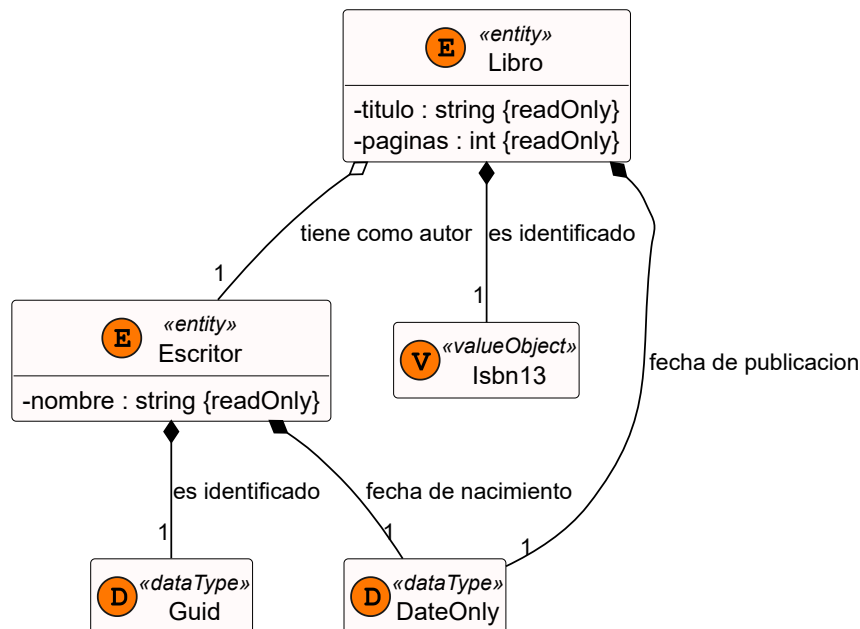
E «entity»
Libro
-titulo : string {readOnly}
-paginas : int {readOnly}

tiene como autor
es identificado
fecha de publicacion
1
1

E «entity»
Escritor
-nombre : string {readOnly}

V «valueObject»
Isbn13

es identificado
fecha de nacimiento
1
1
1

D «dataType»
Guid

D «dataType»
DateOnly